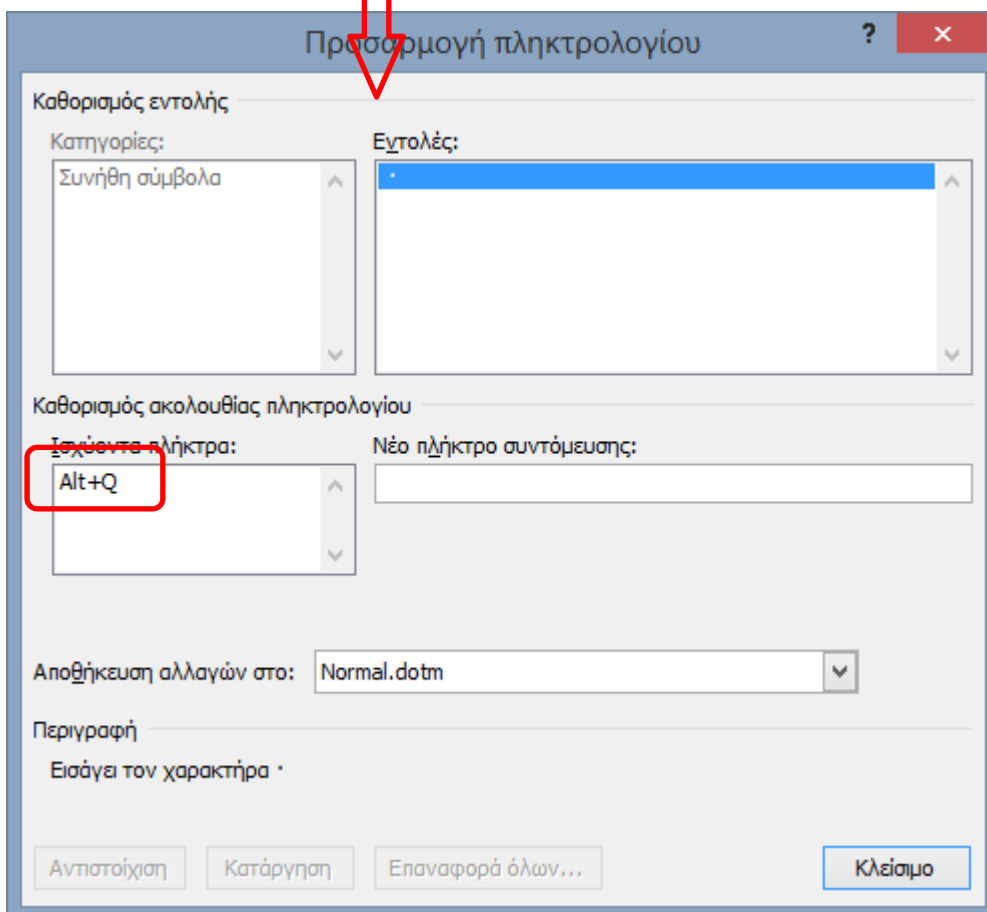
Προσαρμογή πληκτρολογίου

?

×

Καθορισμός εντολής

Κατηγορίες:

Συνήθη σύμβολα

Εντολές:

·

Καθορισμός ακολουθίας πληκτρολογίου

Ισχύοντα πλήκτρα:

Alt+Q

Νέο πλήκτρο συντόμευσης:

Αποθήκευση αλλαγών στο:

Normal.dotm

Περιγραφή

Εισάγει τον χαρακτήρα ·

Αντιστοίχιση

Κατάργηση

Επαναφορά όλων...

Κλείσιμο